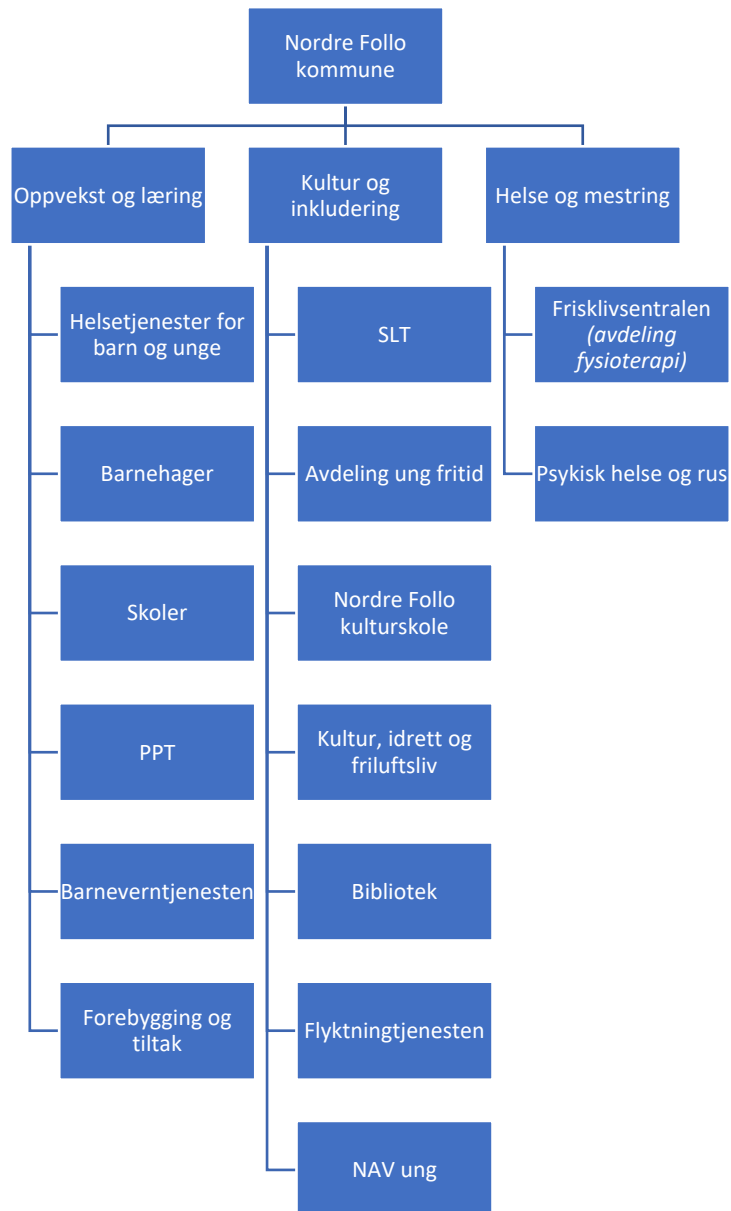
Nordre Follo kommune

Oppvekst og læring

Helsetjenester for barn og unge

Barnehager

Skoler

PPT

Barneverntjenesten

Forebygging og tiltak

Kultur og inkludering

SLT

Avdeling ung fritid

Nordre Follo kulturskole

Kultur, idrett og friluftsliv

Bibliotek

Flyktningtjenesten

NAV ung

Helse og mestring

Frisklivsentralen *(avdeling fysioterapi)*

Psykisk helse og rus